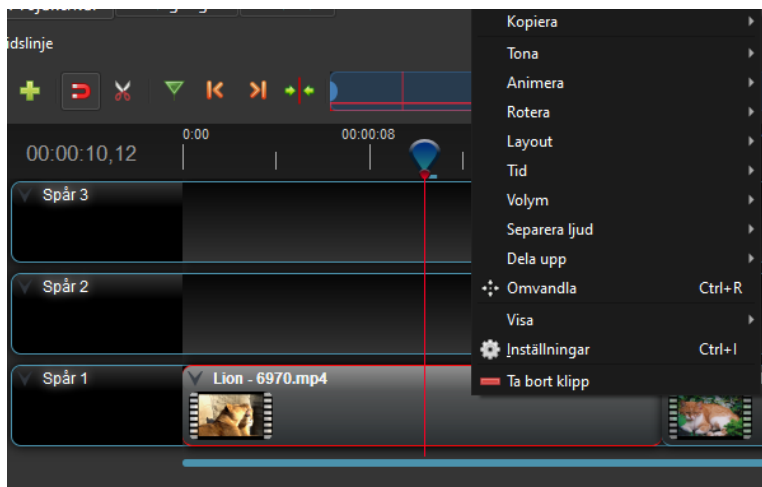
idslinje

00:00:10,12

0:00

00:00:08

Spår 3

Spår 2

Spår 1

Lion - 6970.mp4

Kopiera

Tona

Animera

Rotera

Layout

Tid

Volym

Separera ljud

Dela upp

Omvandla Ctrl+R

Visa

Inställningar Ctrl+I

Ta bort klipp